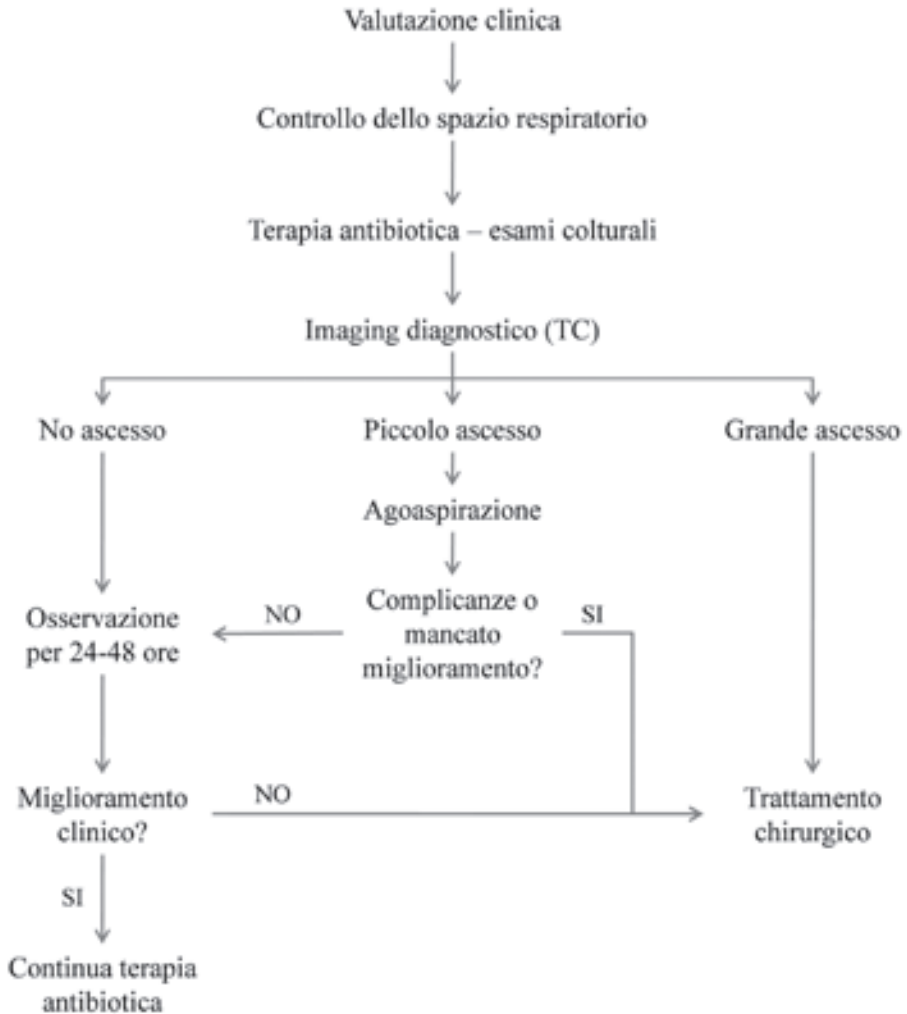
Valutazione clinica

Controllo dello spazio respiratorio

Terapia antibiotica – esami colturali

Imaging diagnostico (TC)

No ascesso

Piccolo ascesso

Grande ascesso

Agoaspirazione

Osservazione per 24-48 ore

NO

Complicanze o mancato miglioramento?

SI

Miglioramento clinico?

NO

Trattamento chirurgico

SI

Continua terapia antibiotica